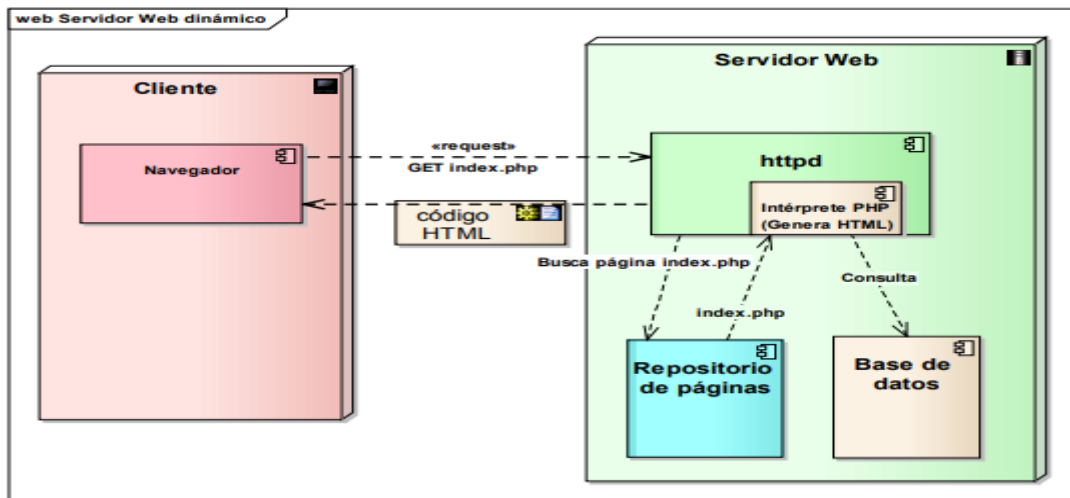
web Servidor Web dinámico

Cliente

Navegador

«request»
GET index.php

código HTML

Servidor Web

httpd

Intérprete PHP (Genera HTML)

Busca página index.php

index.php

Consulta

Repositorio de páginas

Base de datos